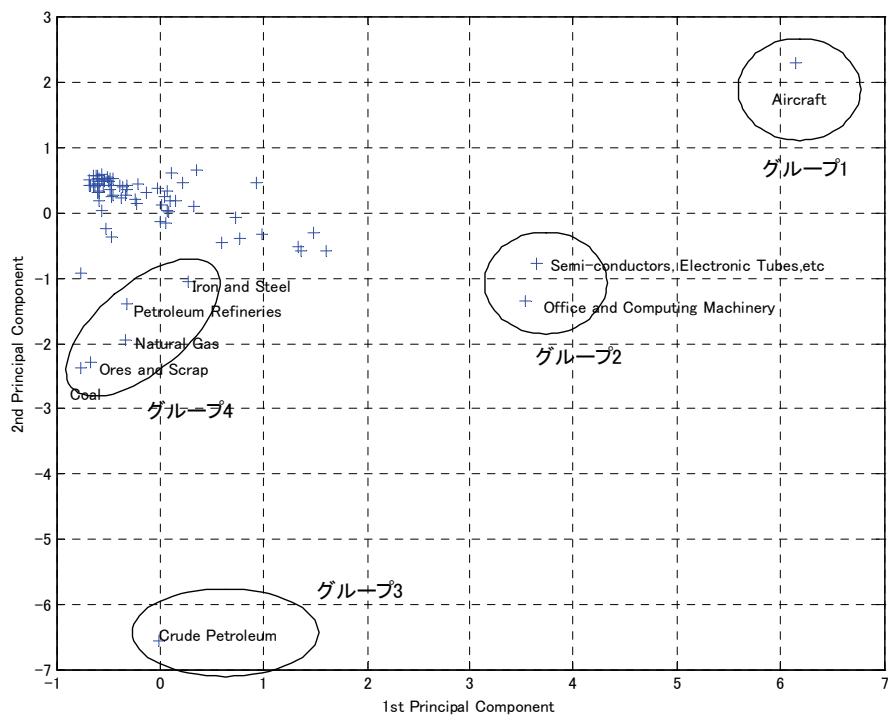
3
2
1
0
−1
−2
−3
−4
−5
−6
−7
−1
0
1
2
3
4
5
6
7

Aircraft
グループ1
Semi-conductors,Electronic Tubes,etc
Office and Computing Machinery
グループ2
Iron and Steel
Petroleum Refineries
Natural Gas
Ores and Scrap
Coal
グループ4
グループ3
Crude Petroleum

2nd Principal Component
1st Principal Component